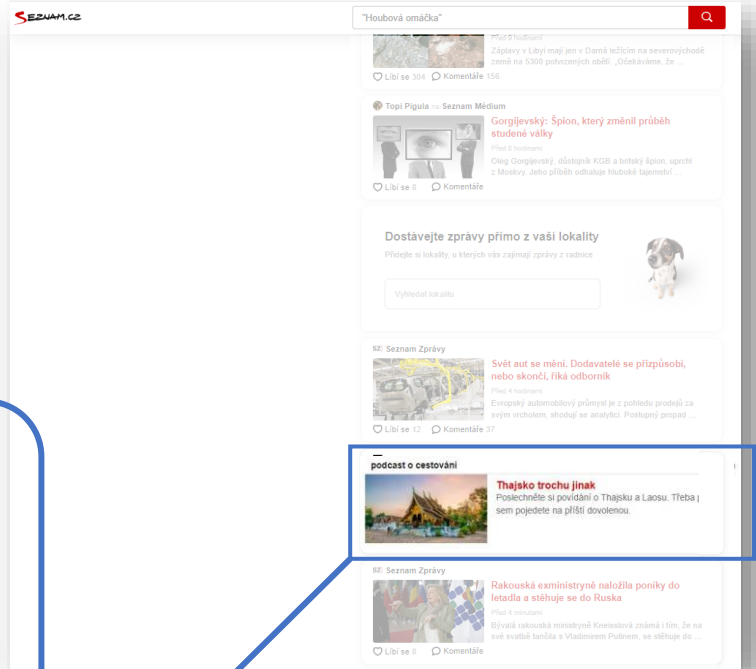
Seznam.cz

"Houbová omáčka"

Před 8 hodinami
Záplavy v Libyi mají jen v Darná ležícím na severovýchodě země na 5300 potvrzených obětí. „Očekáváme, že ...

Líbí se 304 Komentáře 156

Topi Pigula na Seznam Médium

Gorgijevský: Špion, který změnil průběh studené války

Před 8 hodinami
Oleg Gorgijevský, důstojník KGB a britský špion, uprchl z Moskvy. Jeho příběh odhaluje hluboké tajemství ...

Líbí se 8 Komentáře

Dostávejte zprávy přímo z vaší lokality

Přidejte si lokality, u kterých vás zajímají zprávy z radnice

Vyhledat lokalitu

SZ Seznam Zprávy

Svět aut se mění. Dodavatelé se přizpůsobí, nebo skončí, říká odborník

Před 4 hodinami
Evropský automobilový průmysl je z pohledu prodejů za svým vrcholem, shodují se analytici. Postupný propad ...

Líbí se 12 Komentáře 37

podcast o cestování

Thajsko trochu jinak

Poslechněte si povídání o Thajsku a Laosu. Třeba j sem pojedete na příští dovolenou.

SZ Seznam Zprávy

Rakouská exministryně naložila poníky do letadla a stěhuje se do Ruska

Před 4 minutami
Bývalá rakouská ministryně Kneisslová známá i tím, že na své svatbě tančila s Vladimirem Putinem, se stěhuje do ...

Líbí se 8 Komentáře